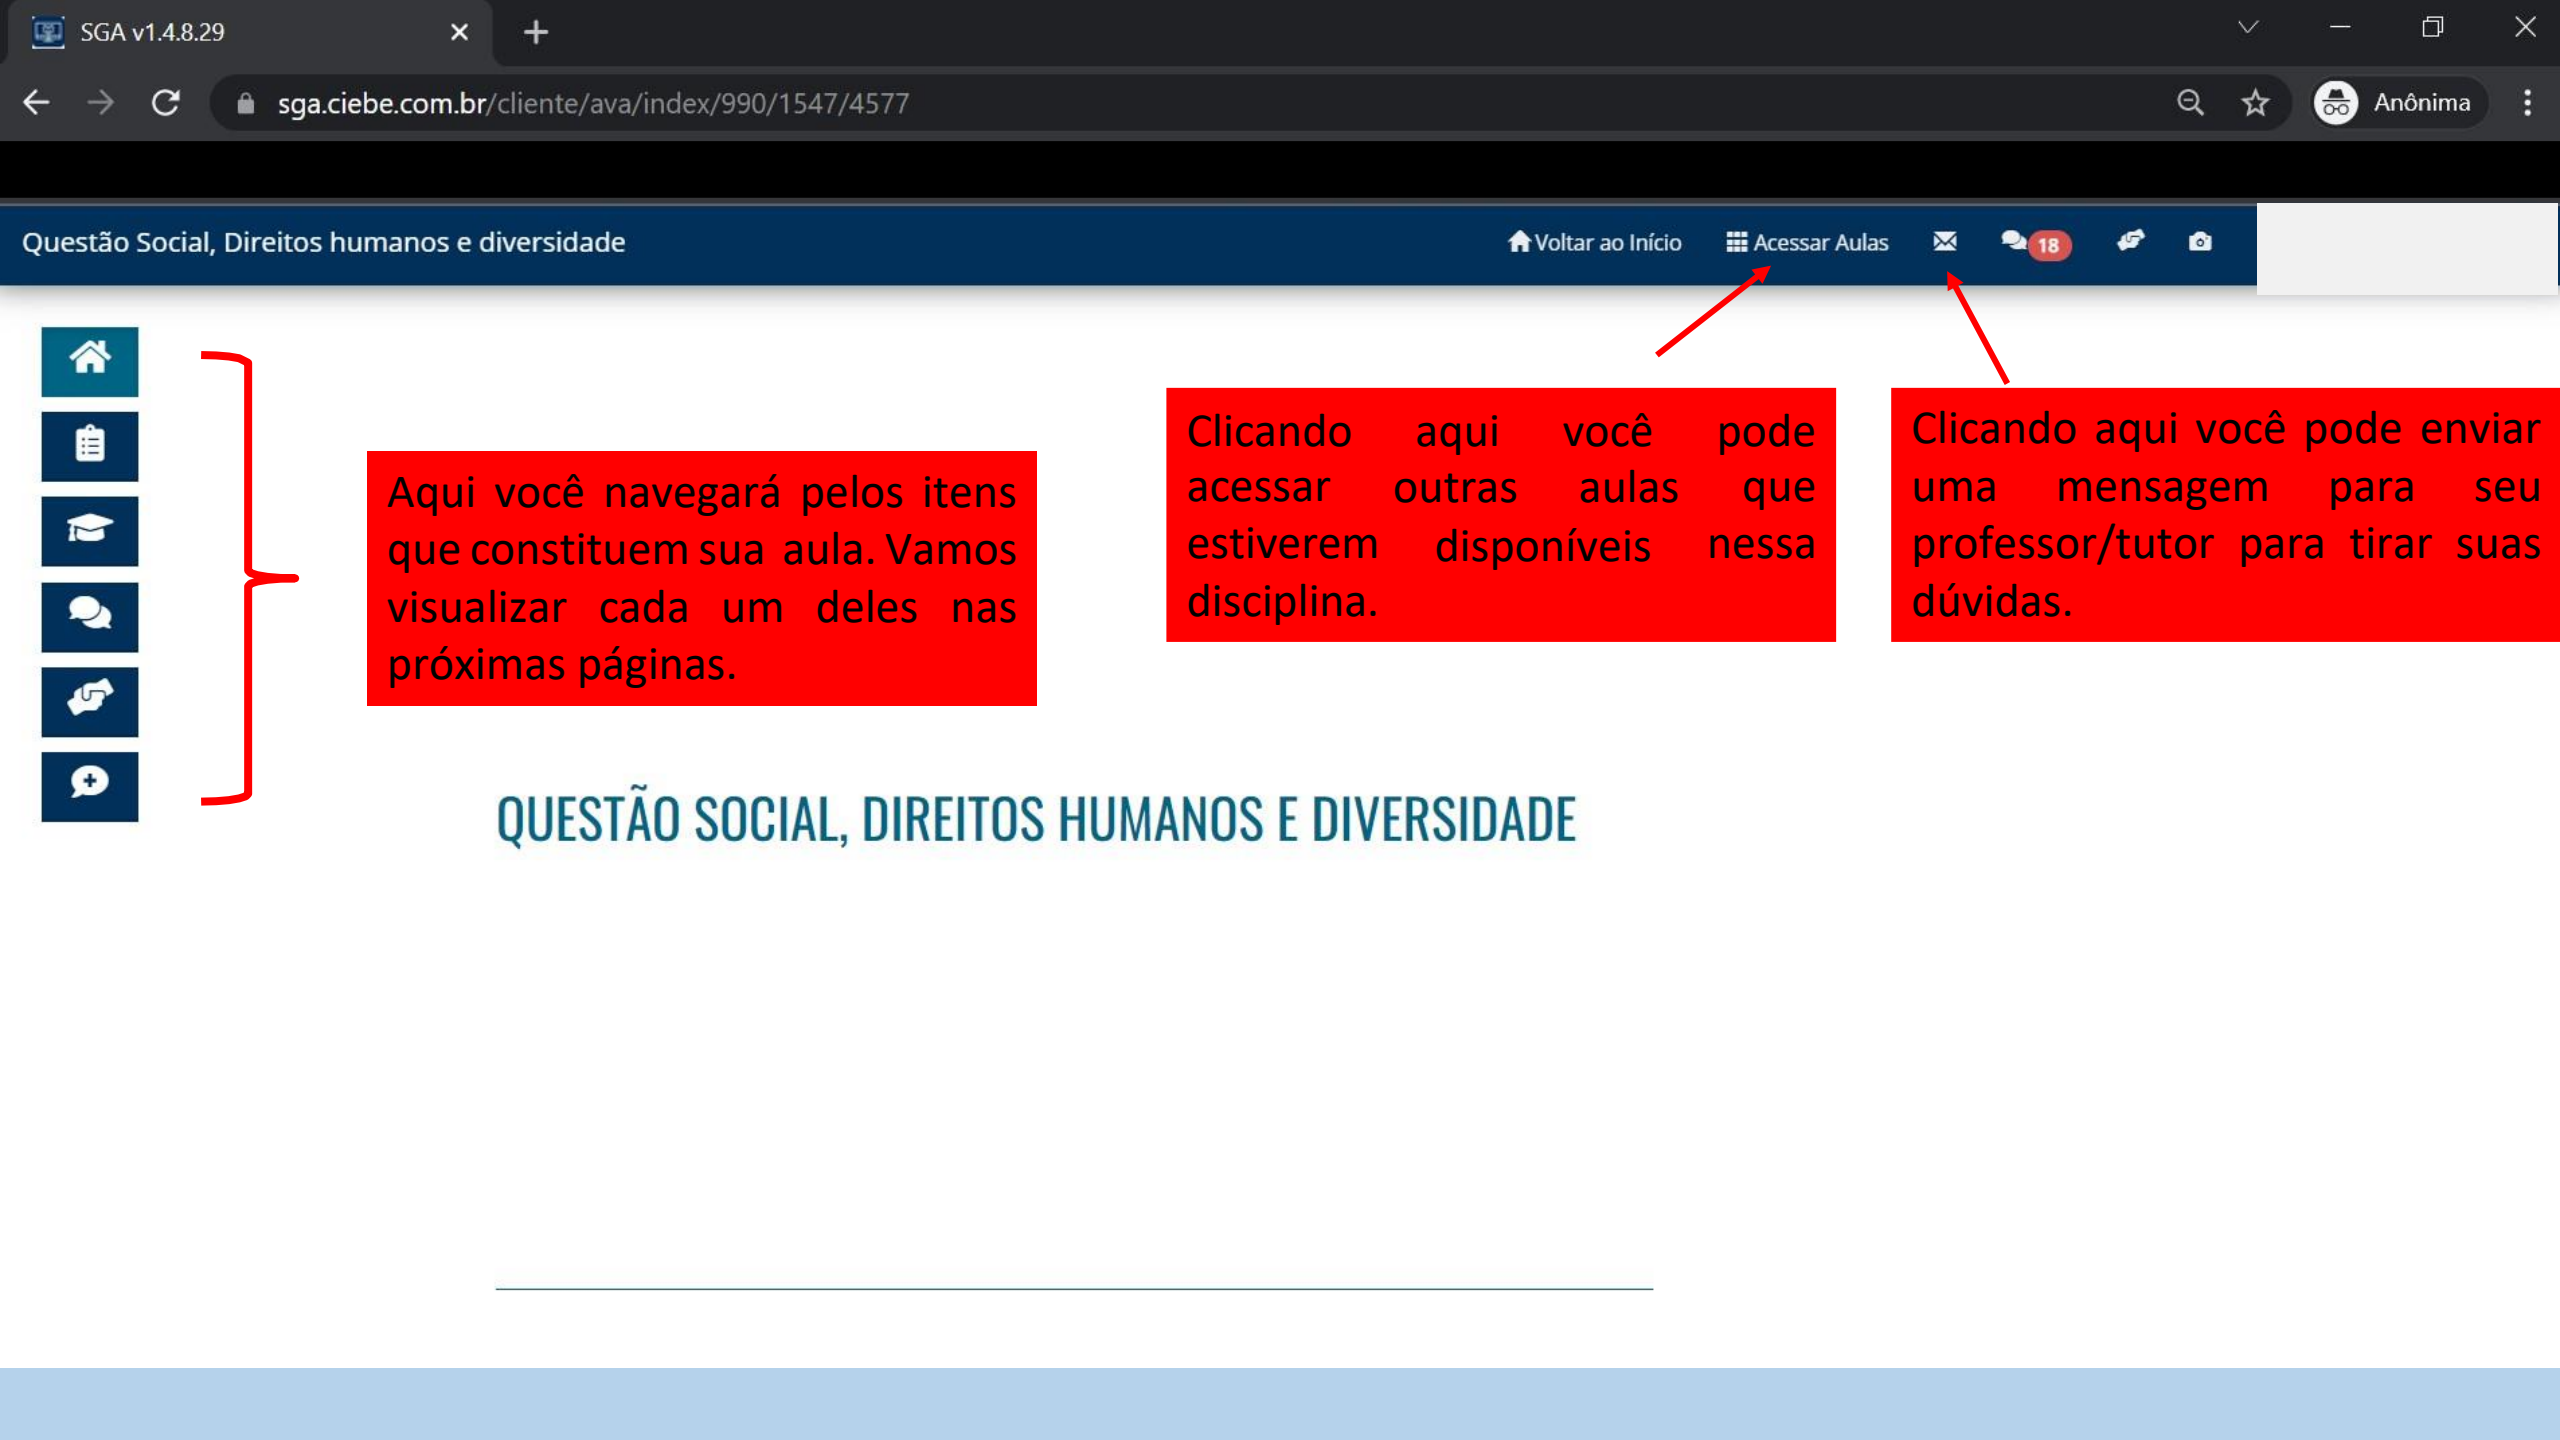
SGA v1.4.8.29

sga.ciebe.com.br/cliente/ava/index/990/1547/4577

Anônima

Questão Social, Direitos humanos e diversidade

Voltar ao Início

Acessar Aulas

18

Aqui você navegará pelos itens que constituem sua aula. Vamos visualizar cada um deles nas próximas páginas.

Clicando aqui você pode acessar outras aulas que estiverem disponíveis nessa disciplina.

Clicando aqui você pode enviar uma mensagem para seu professor/tutor para tirar suas dúvidas.

QUESTÃO SOCIAL, DIREITOS HUMANOS E DIVERSIDADE